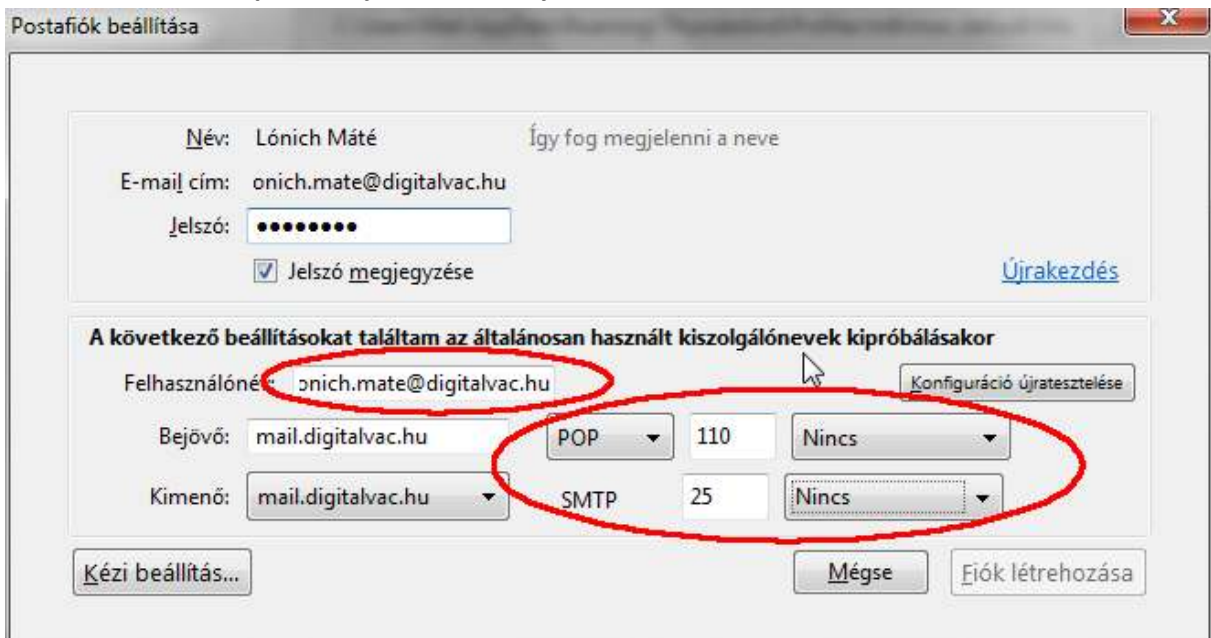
Postafiók beállítása

Név: Lónich Máté
Így fog megjelenni a neve

E-mail cím: onich.mate@digitalvac.hu

Jelszó: ••••••••

Jelszó megjegyzése

Újrakezdés

A következő beállításokat találtam az általánosan használt kiszolgálónevek kipróbálásakor

Felhasználónév: onich.mate@digitalvac.hu

Konfiguráció újratesztelése

Bejövő: mail.digitalvac.hu
POP
110
Nincs

Kimenő: mail.digitalvac.hu
SMTP
25
Nincs

Kézi beállítás...

Mégse

Fiók létrehozása